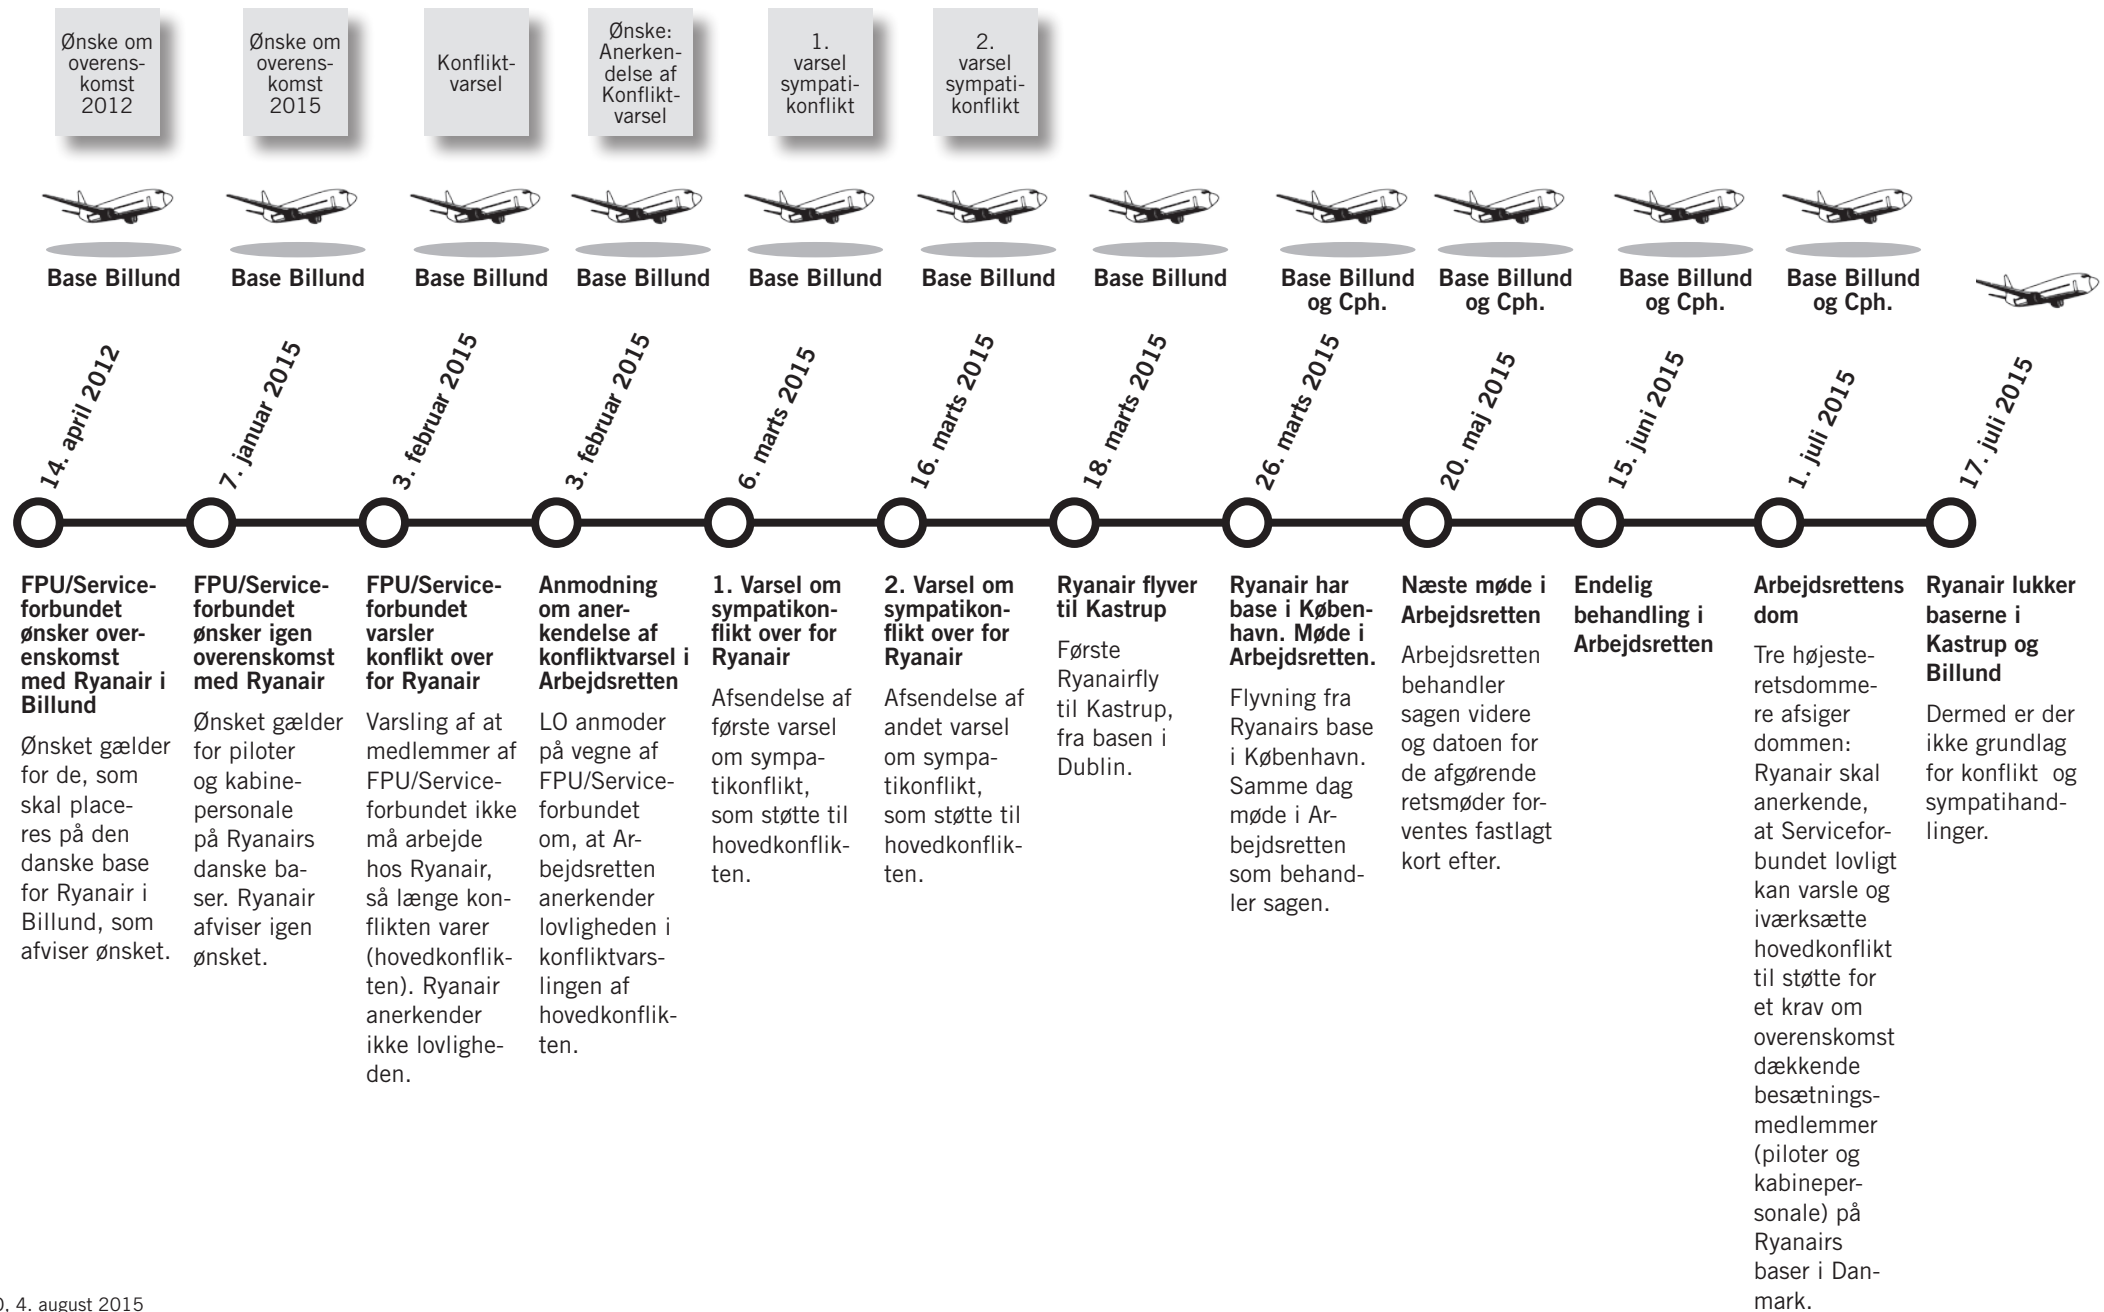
Ønske om overenskomst 2012

Ønske om overenskomst 2015

Konfliktvarsel

Ønske: Anerkendelse af Konfliktvarsel

1. varsel sympatikonflikt

2. varsel sympatikonflikt

Base Billund

Base Billund

Base Billund

Base Billund

Base Billund

Base Billund

Base Billund

Base Billund og Cph.

Base Billund og Cph.

Base Billund og Cph.

Base Billund og Cph.

14. april 2012

7. januar 2015

3. februar 2015

3. februar 2015

6. marts 2015

16. marts 2015

18. marts 2015

26. marts 2015

20. maj 2015

15. juni 2015

1. juli 2015

17. juli 2015

**FPU/Serviceforbundet ønsker overenskomst med Ryanair i Billund**

Ønsket gælder for de, som skal placeres på den danske base for Ryanair i Billund, som afviser ønsket.

**FPU/Serviceforbundet ønsker igen overenskomst med Ryanair**

Ønsket gælder for piloter og kabinepersonale på Ryanairs danske baser. Ryanair afviser igen ønsket.

**FPU/Serviceforbundet varsler konflikt over for Ryanair**

Varsling af at medlemmer af FPU/Serviceforbundet ikke må arbejde hos Ryanair, så længe konflikten varer (hovedkonflikten). Ryanair anerkender ikke lovligheden.

**Anmodning om anerkendelse af konfliktvarsel i Arbejdsretten**

LO anmoder på vegne af FPU/Serviceforbundet om, at Arbejdsretten anerkender lovligheden i konfliktvarslingen af hovedkonflikten.

**1. Varsel om sympatikonflikt over for Ryanair**

Afsendelse af første varsel om sympatikonflikt, som støtte til hovedkonflikten.

**2. Varsel om sympatikonflikt over for Ryanair**

Afsendelse af andet varsel om sympatikonflikt, som støtte til hovedkonflikten.

**Ryanair flyver til Kastrup**

Første Ryanairfly til Kastrup, fra basen i Dublin.

**Ryanair har base i København. Møde i Arbejdsretten.**

Flyvning fra Ryanairs base i København. Samme dag møde i Arbejdsretten som behandler sagen.

**Næste møde i Arbejdsretten**

Arbejdsretten behandler sagen videre og datoen for de afgørende retsmøder forventes fastlagt kort efter.

**Endelig behandling i Arbejdsretten**

**Arbejdsrettens dom**

Tre højesteretsdommere afsiger dommen: Ryanair skal anerkende, at Serviceforbundet lovligt kan varsle og iværksætte hovedkonflikt til støtte for et krav om overenskomst dækkende besætningsmedlemmer (piloter og kabinepersonale) på Ryanairs baser i Danmark.

**Ryanair lukker baserne i Kastrup og Billund**

Dermed er der ikke grundlag for konflikt og sympatihandlinger.

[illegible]), 4. august 2015